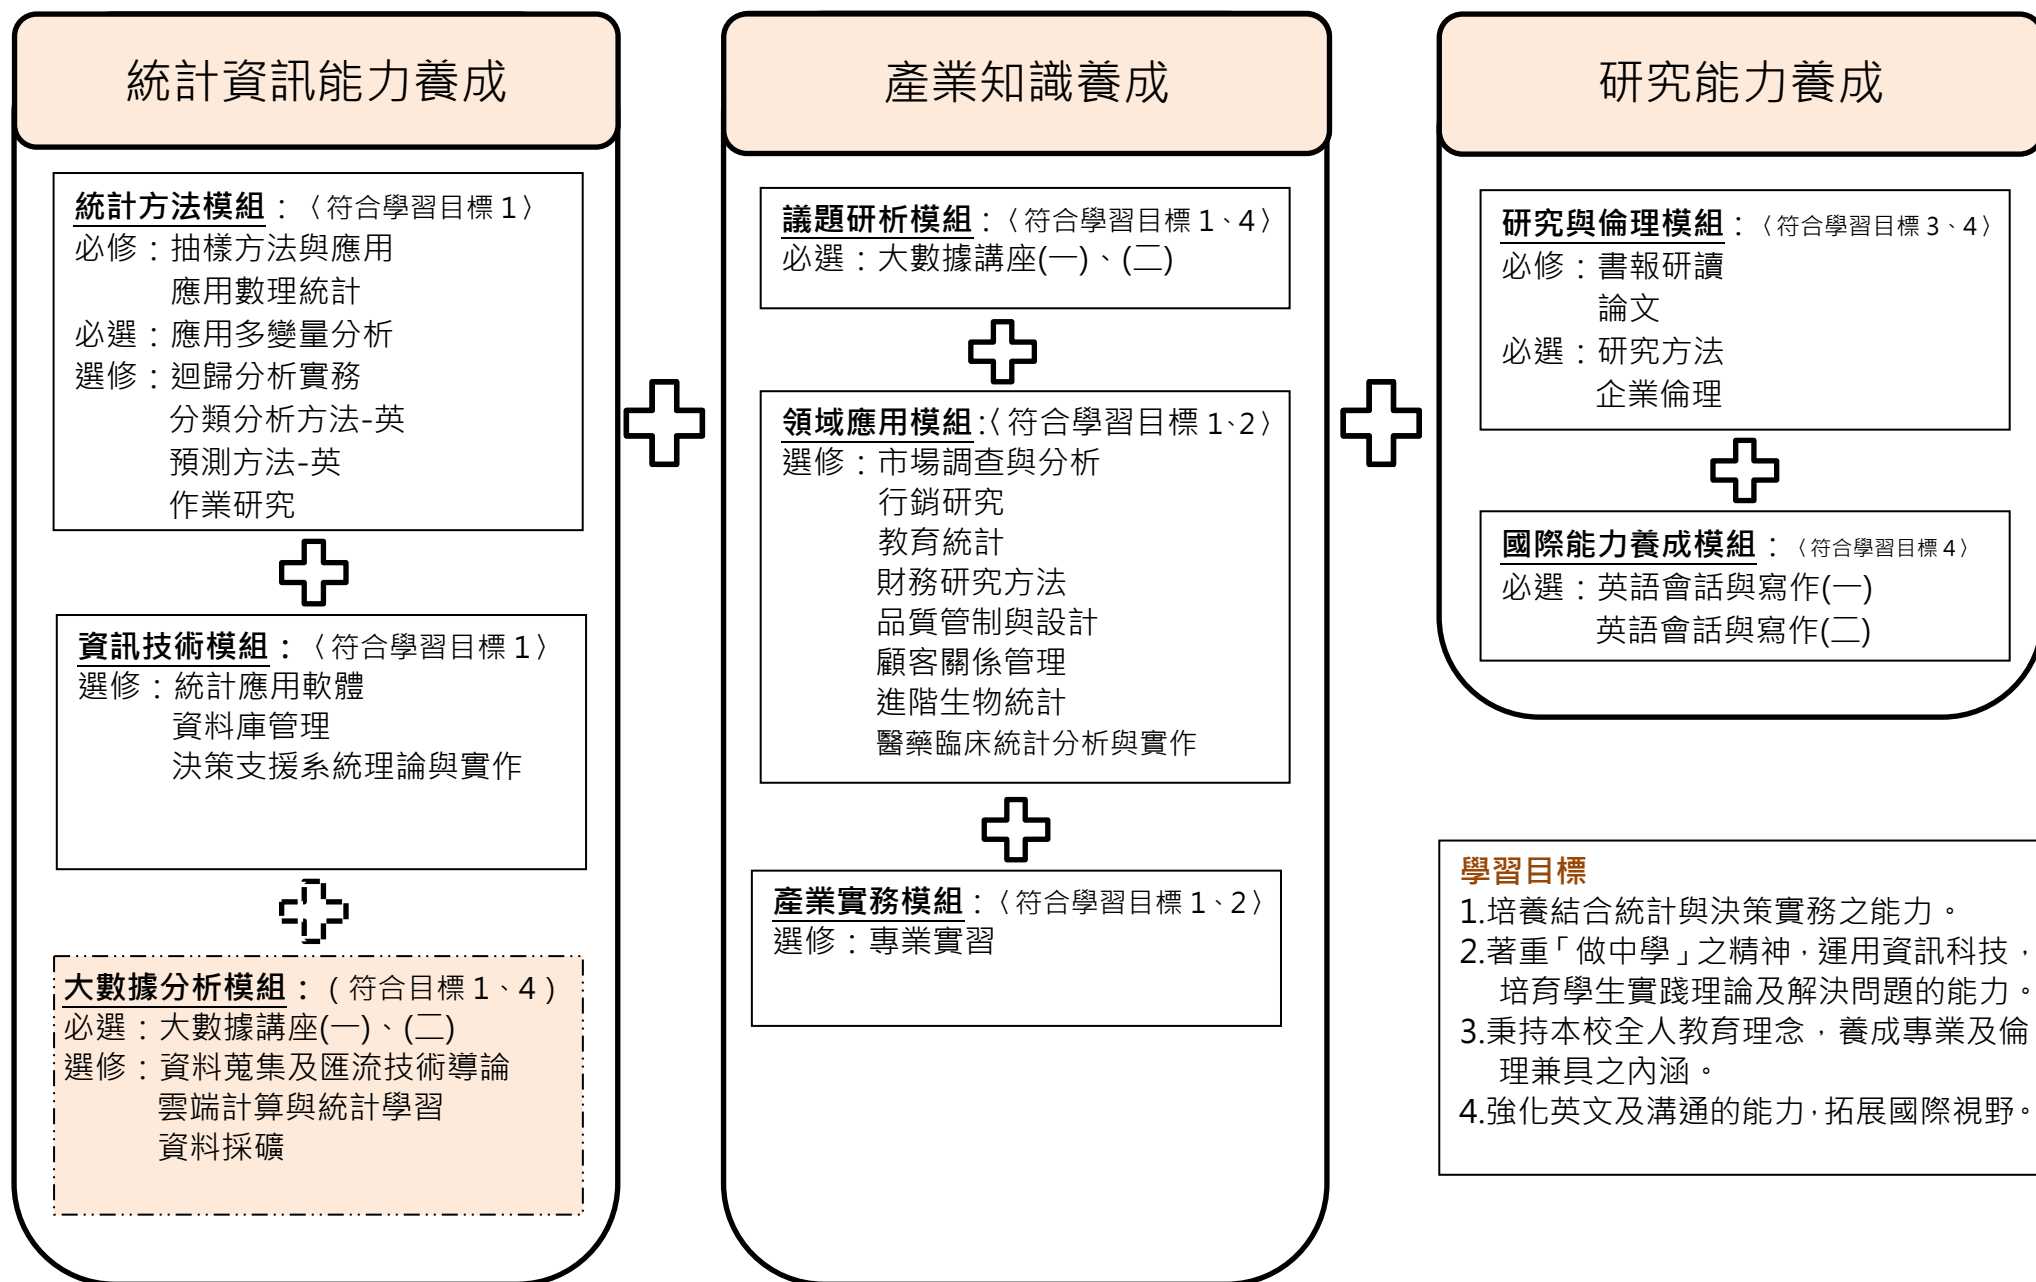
統計資訊能力養成

統計方法模組：〈符合學習目標 1〉
必修：抽樣方法與應用
應用數理統計
必選：應用多變量分析
選修：迴歸分析實務
分類分析方法-英
預測方法-英
作業研究

資訊技術模組：〈符合學習目標 1〉
選修：統計應用軟體
資料庫管理
決策支援系統理論與實作

大數據分析模組：（符合目標 1、4）
必選：大數據講座(一)、(二)
選修：資料蒐集及匯流技術導論
雲端計算與統計學習
資料採礦

產業知識養成

議題研析模組：〈符合學習目標 1、4〉
必選：大數據講座(一)、(二)

領域應用模組:〈符合學習目標 1、2〉
選修：市場調查與分析
行銷研究
教育統計
財務研究方法
品質管制與設計
顧客關係管理
進階生物統計
醫藥臨床統計分析與實作

產業實務模組：〈符合學習目標 1、2〉
選修：專業實習

研究能力養成

研究與倫理模組：〈符合學習目標 3、4〉
必修：書報研讀
論文
必選：研究方法
企業倫理

國際能力養成模組：〈符合學習目標 4〉
必選：英語會話與寫作(一)
英語會話與寫作(二)

學習目標
1.培養結合統計與決策實務之能力。
2.著重「做中學」之精神，運用資訊科技，培育學生實踐理論及解決問題的能力。
3.秉持本校全人教育理念，養成專業及倫理兼具之內涵。
4.強化英文及溝通的能力，拓展國際視野。